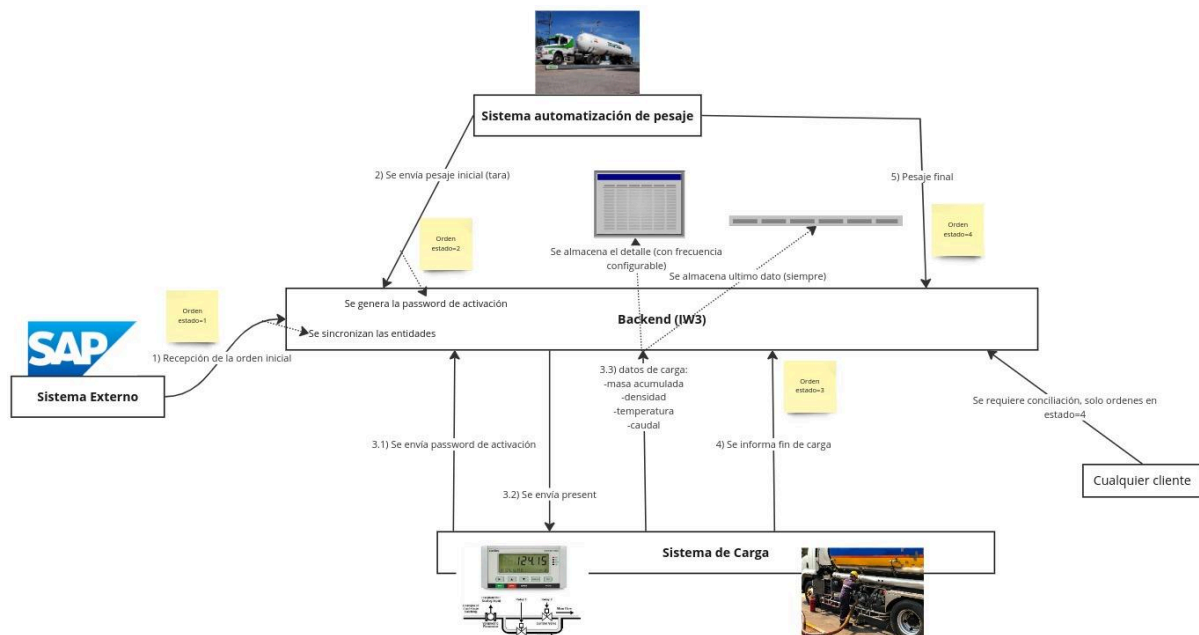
Sistema automatización de pesaje

2) Se envía pesaje inicial (tara)

5) Pesaje final

Orden estado=2

Orden estado=4

Se almacena el detalle (con frecuencia configurable)

Se almacena ultimo dato (siempre)

Orden estado=1

SAP

Se genera la password de activación

Se sincronizan las entidades

Backend (IW3)

1) Recepción de la orden inicial

Sistema Externo

3.3) datos de carga:
-masa acumulada
-densidad
-temperatura
-caudal

Orden estado=3

Se requiere conciliación, solo ordenes en estado=4

3.1) Se envía password de activación

4) Se informa fin de carga

Cualquier cliente

3.2) Se envía present

Sistema de Carga

12415